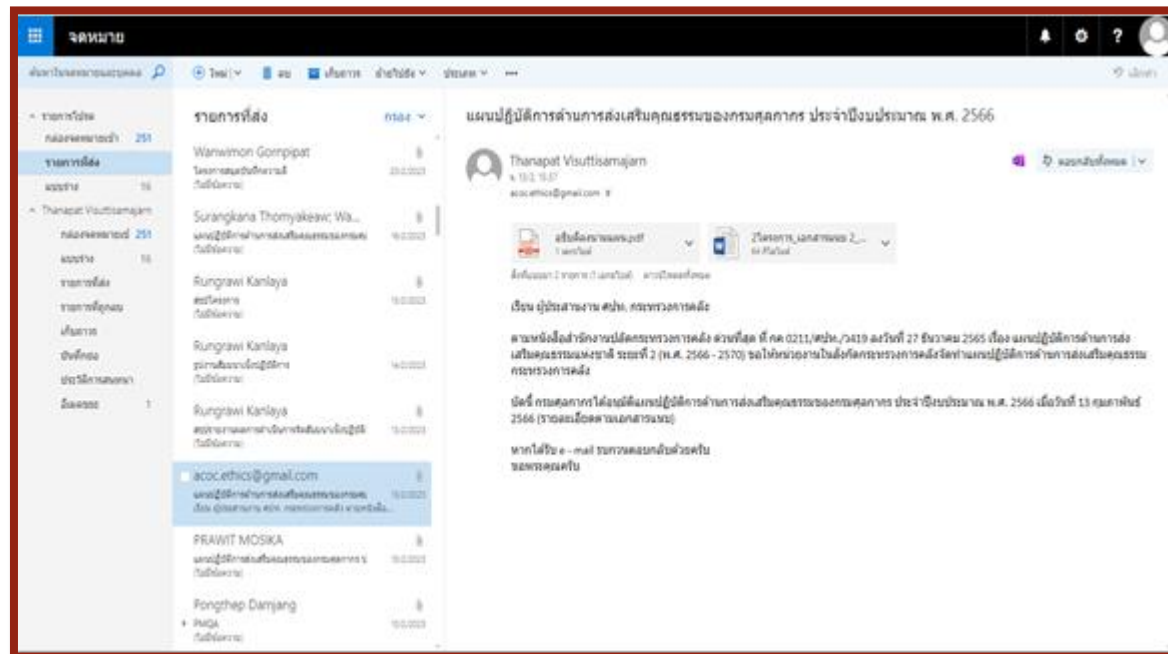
จดหมาย

รายการที่ส่ง

แผนปฏิบัติการด้านการส่งเสริมคุณธรรมของกรมศุลกากร ประจำปีงบประมาณ พ.ศ. 2566

Thanapat Visuttisamajarn

acoc.ethics@gmail.com

Wanwimon Gornpipat

Surangkana Thomyakeaw; Wa...

Rungrawi Kanlaya

Rungrawi Kanlaya

Rungrawi Kanlaya

acoc.ethics@gmail.com

PRAWIT MOSIKA

Pongthep Damjang

เรียน ผู้ประสานงาน ศปท. กระทรวงการคลัง

ตามหนังสือสำนักงานปลัดกระทรวงการคลัง ด่วนที่สุด ที่ กค 0211/ศปท./3419 ลงวันที่ 27 ธันวาคม 2565 เรื่อง แผนปฏิบัติการด้านการส่งเสริมคุณธรรมแห่งชาติ ระยะที่ 2 (พ.ศ. 2566 - 2570) ขอให้หน่วยงานในสังกัดกระทรวงการคลังจัดทำแผนปฏิบัติการด้านการส่งเสริมคุณธรรม กระทรวงการคลัง

บัดนี้ กรมศุลกากรได้อนุมัติแผนปฏิบัติการด้านการส่งเสริมคุณธรรมของกรมศุลกากร ประจำปีงบประมาณ พ.ศ. 2566 เมื่อวันที่ 13 กุมภาพันธ์ 2566 (รายละเอียดตามเอกสารแนบ)

หากได้รับ e - mail รบกวนตอบกลับด้วยครับ
ขอขอบคุณครับ